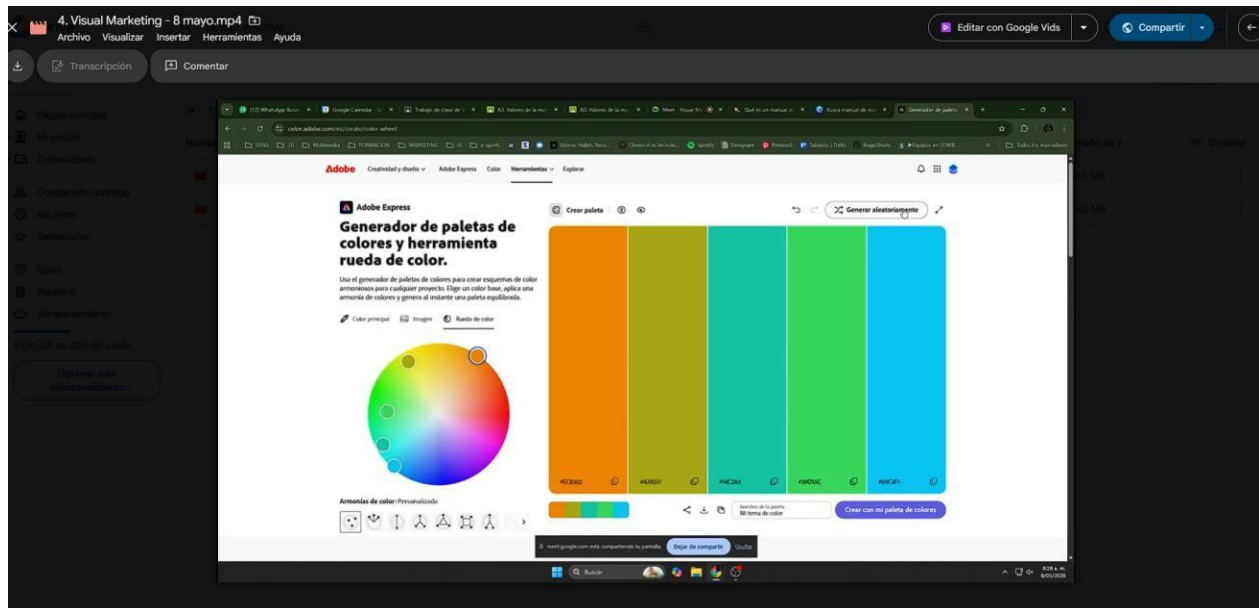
4. Visual Marketing - 8 mayo.mp4
Archivo Visualizar Insertar Herramientas Ayuda
Editar con Google Vids
Compartir
Transcripción
Comentar

color.adobe.com/es/create/color-wheel

Adobe Creatividad y diseño Adobe Express Color Herramientas Explorar

Adobe Express
Generador de paletas de colores y herramienta rueda de color.
Usa el generador de paletas de colores para crear esquemas de color armoniosos para cualquier proyecto. Elige un color base, aplica una armonía de colores y genera al instante una paleta equilibrada.
Color principal Imagen Rueda de color

Armonías de color: Personalizada

Crear paleta
Generar aleatoriamente

#EC8302 #A3I017 #1AC2A3 #38D55C #09C4F1

Nombre de la paleta
Mi tema de color
Crear con mi paleta de colores

meet.google.com está compartiendo tu pantalla. Dejar de compartir Ocultar

Buscar